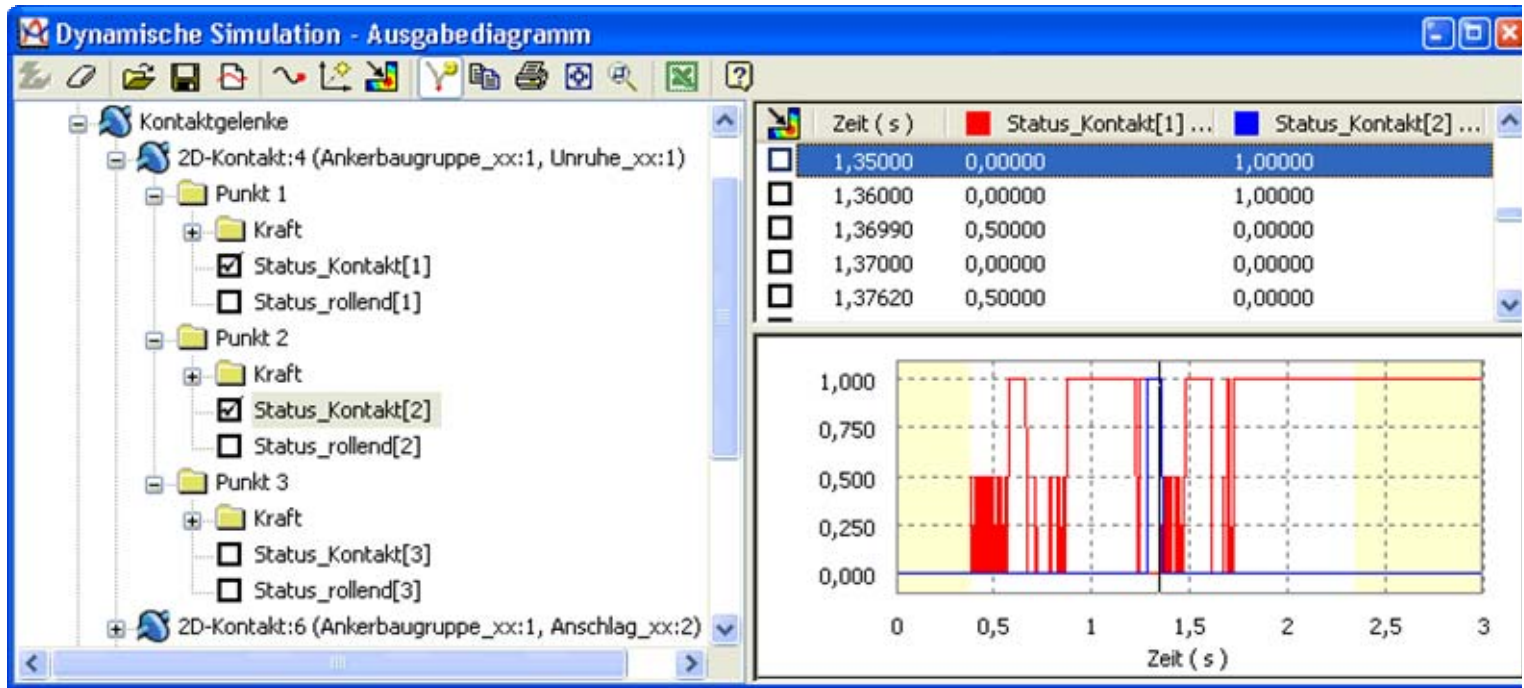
Dynamische Simulation - Ausgabediagramm

Kontaktgelenke
2D-Kontakt:4 (Ankerbaugruppe_xx:1, Unruhe_xx:1)
Punkt 1
Kraft
Status_Kontakt[1]
Status_rollend[1]
Punkt 2
Kraft
Status_Kontakt[2]
Status_rollend[2]
Punkt 3
Kraft
Status_Kontakt[3]
Status_rollend[3]
2D-Kontakt:6 (Ankerbaugruppe_xx:1, Anschlag_xx:2)

| | Zeit ( s ) | Status_Kontakt[1] ... | Status_Kontakt[2] ... |
|---|---|---|---|
| | 1,35000 | 0,00000 | 1,00000 |
| | 1,36000 | 0,00000 | 1,00000 |
| | 1,36990 | 0,50000 | 0,00000 |
| | 1,37000 | 0,00000 | 0,00000 |
| | 1,37620 | 0,50000 | 0,00000 |

1,000
0,750
0,500
0,250
0,000
0
0,5
1
1,5
2
2,5
3
Zeit ( s )